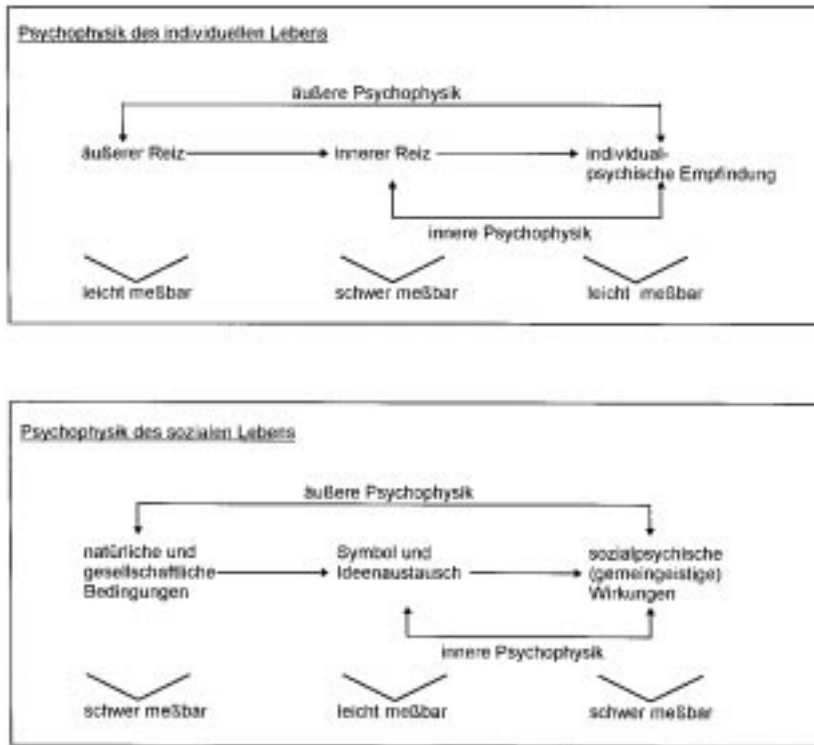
Psychophysik des individuellen Lebens

äußere Psychophysik

äußerer Reiz

innerer Reiz

individualpsychische Empfindung

innere Psychophysik

leicht meßbar

schwer meßbar

leicht meßbar

Psychophysik des sozialen Lebens

äußere Psychophysik

natürliche und gesellschaftliche Bedingungen

Symbol und Ideenaustausch

sozialpsychische (gemeingeistige) Wirkungen

innere Psychophysik

schwer meßbar

leicht meßbar

schwer meßbar